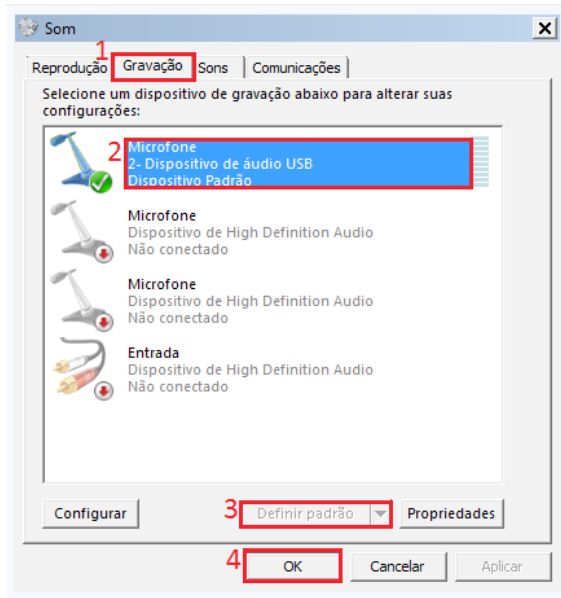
Som

1 Reprodução Gravação Sons Comunicações

Selecione um dispositivo de gravação abaixo para alterar suas configurações:

2 Microfone
2- Dispositivo de áudio USB
Dispositivo Padrão

Microfone
Dispositivo de High Definition Audio
Não conectado

Microfone
Dispositivo de High Definition Audio
Não conectado

Entrada
Dispositivo de High Definition Audio
Não conectado

Configurar 3 Definir padrão Propriedades

4 OK Cancelar Aplicar